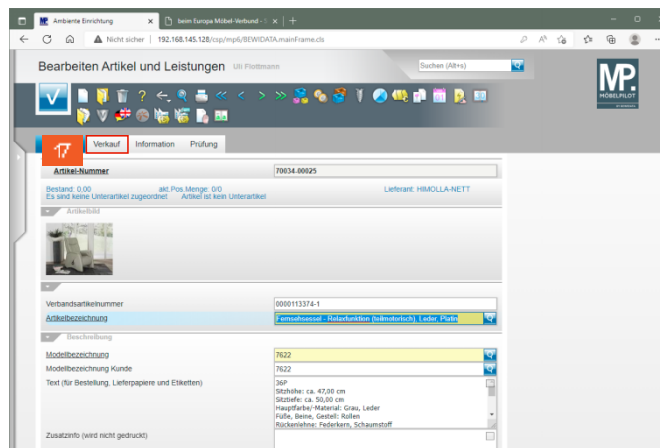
Ambiente Einrichtung
beim Europa Möbel-Verbund - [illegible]
Nicht sicher | 192.168.145.128/csp/mp6/BEWIDATA.mainFrame.cls

Bearbeiten Artikel und Leistungen Uli Flottmann
Suchen (Alt+s)
MP. MÖBELPILOT

17
Verkauf Information Prüfung

Artikel-Nummer 70034-00025
Bestand: 0,00 akt.Pos.Menge: 0/0 Lieferant: HIMOLLA-NETT
Es sind keine Unterartikel zugeordnet Artikel ist kein Unterartikel

Artikelbild

Verbandsartikelnummer 0000113374-1
Artikelbezeichnung Fernsehsessel - Relaxfunktion (teilmotorisch), Leder, Platin

Beschreibung
Modellbezeichnung 7622
Modellbezeichnung Kunde 7622
Text (für Bestellung, Lieferpapiere und Etiketten) 36P
Sitzhöhe: ca. 47,00 cm
Sitztiefe: ca. 50,00 cm
Hauptfarbe/-Material: Grau, Leder
Füße, Beine, Gestell: Rollen
Rückenlehne: Federkern, Schaumstoff

Zusatzinfo (wird nicht gedruckt)